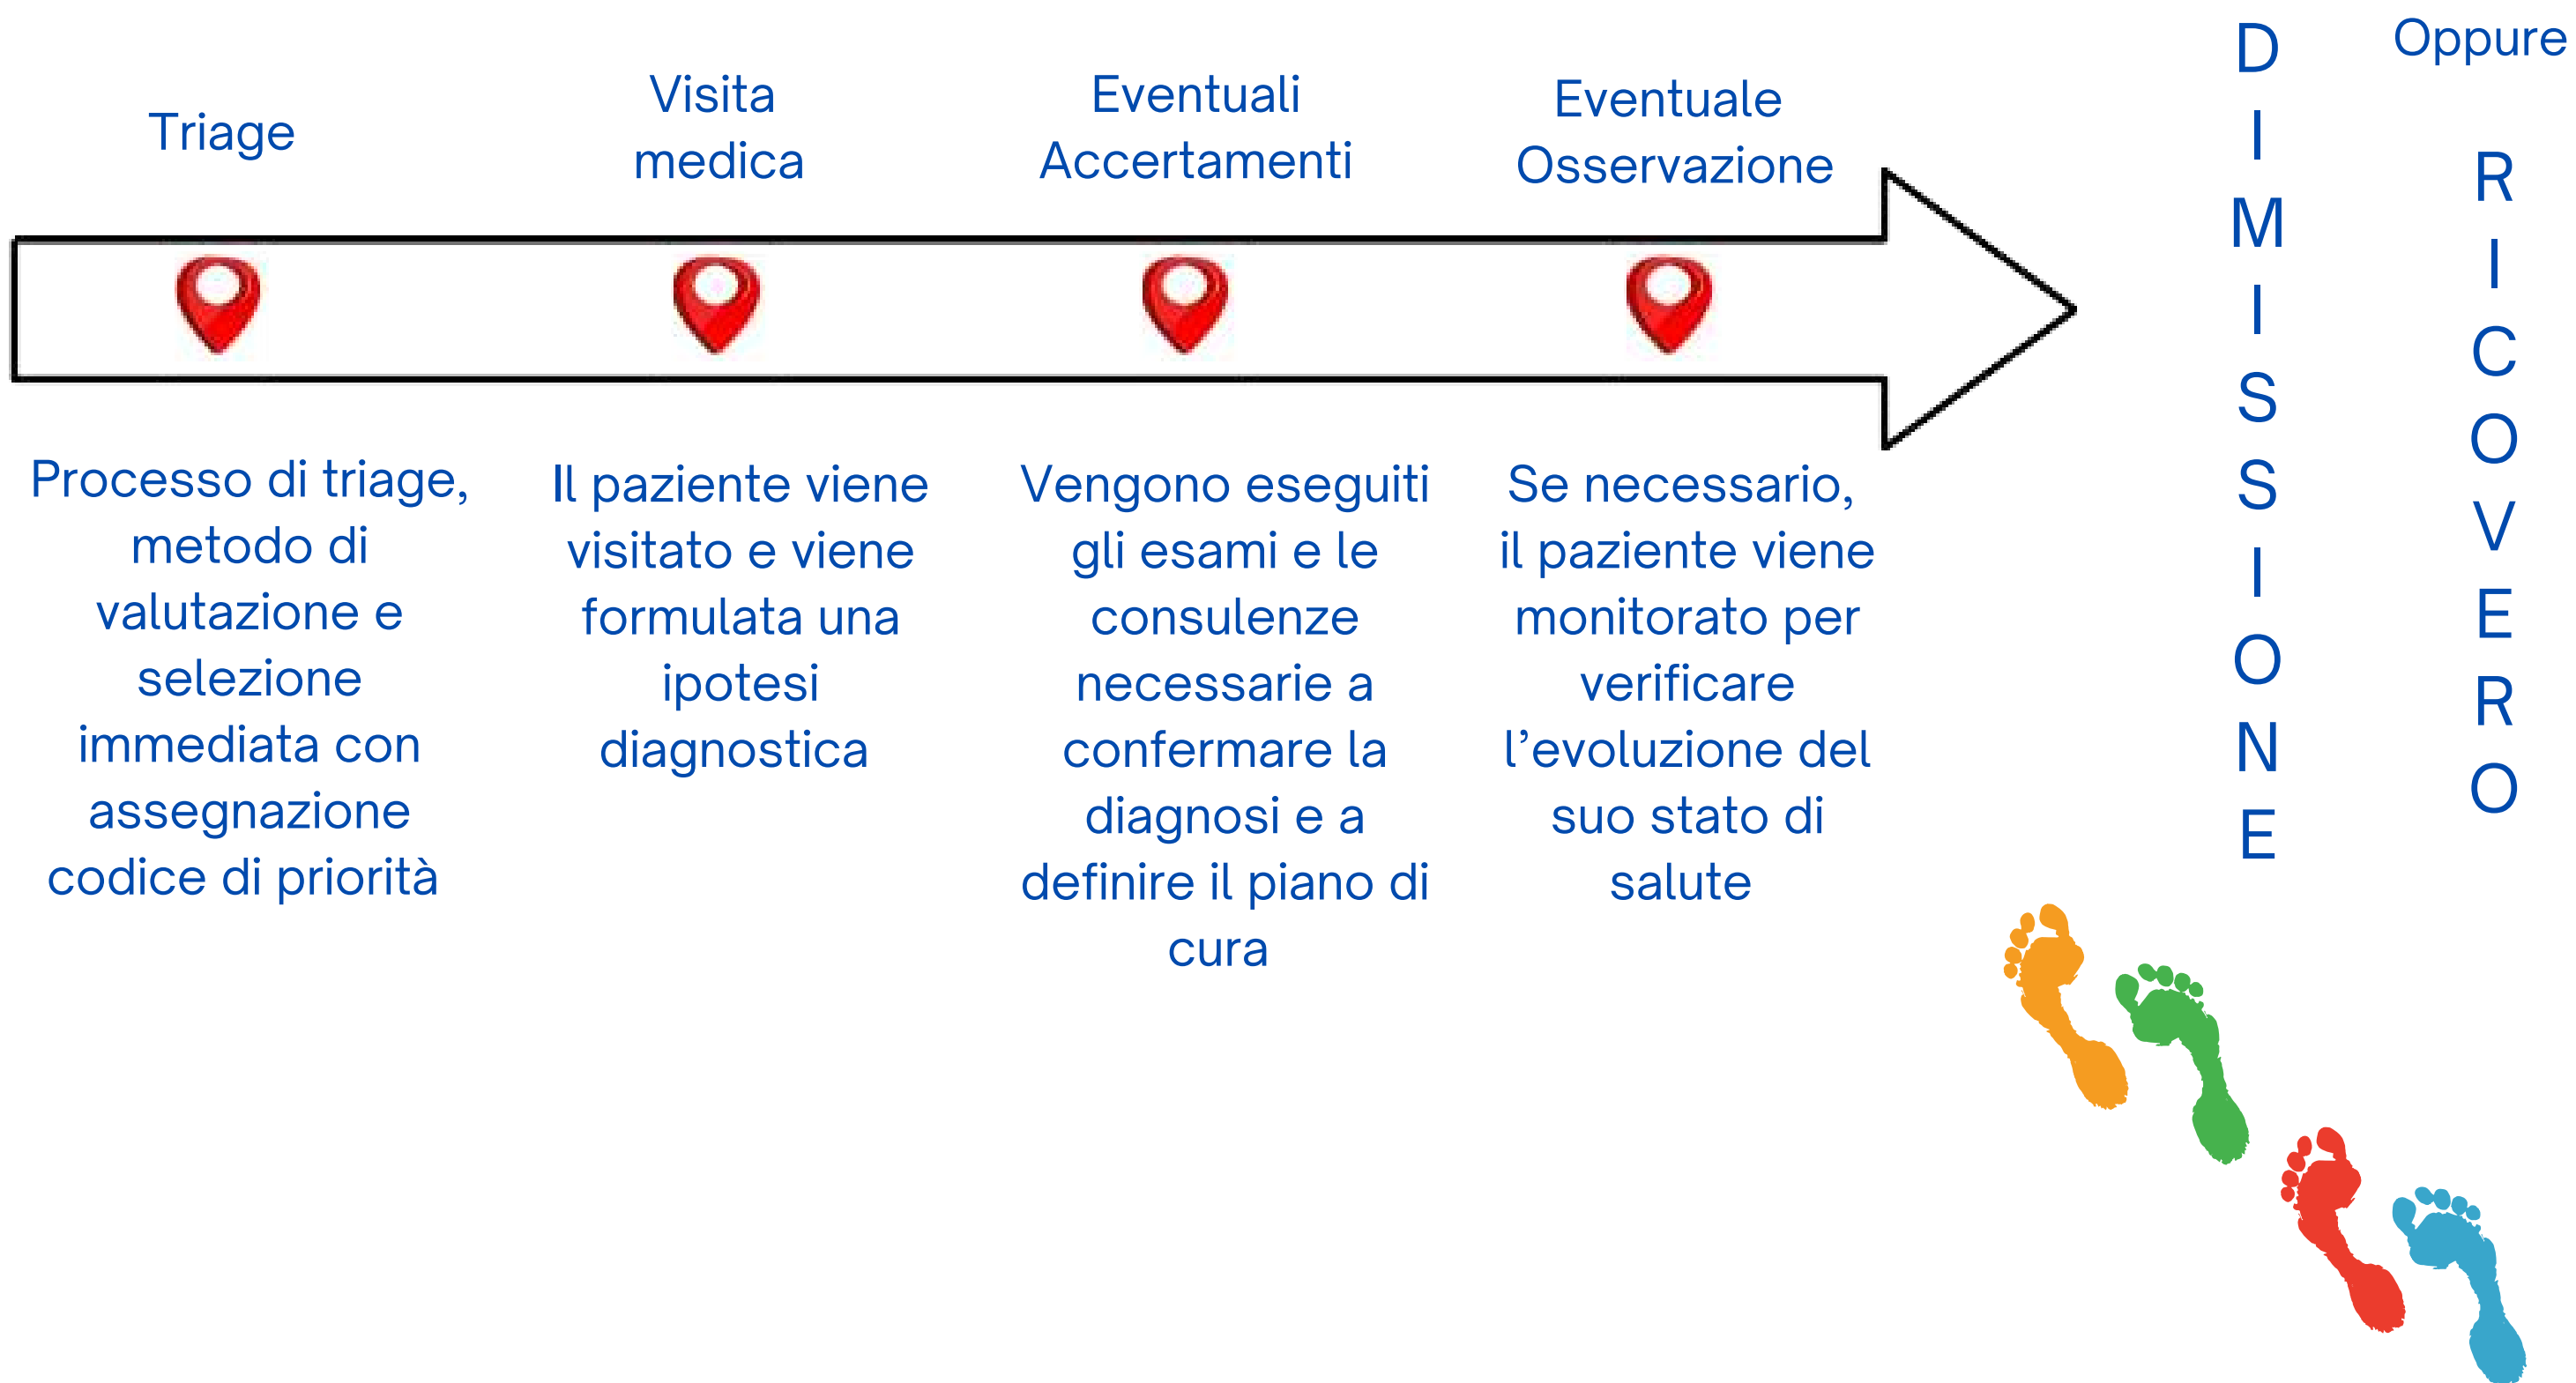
Triage

Visita medica

Eventuali Accertamenti

Eventuale Osservazione

D I M I S S I O N E

Oppure

R I C O V E R O

Processo di triage, metodo di valutazione e selezione immediata con assegnazione codice di priorità

Il paziente viene visitato e viene formulata una ipotesi diagnostica

Vengono eseguiti gli esami e le consulenze necessarie a confermare la diagnosi e a definire il piano di cura

Se necessario, il paziente viene monitorato per verificare l'evoluzione del suo stato di salute